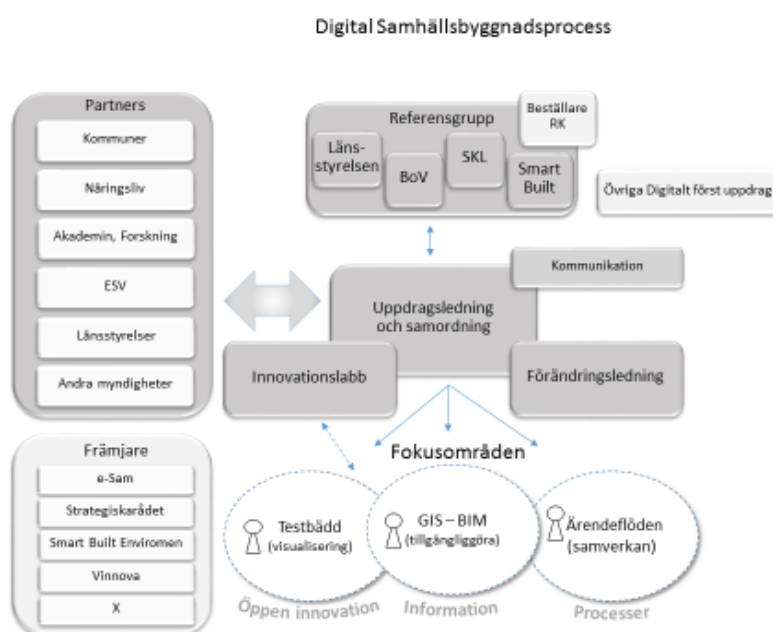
Digital Samhällsbyggnadsprocess

Partners

Kommuner

Näringsliv

Akademin, Forskning

ESV

Länsstyrelser

Andra myndigheter

Referensgrupp

Beställare RK

Läns-styrelsen

BoV

SKL

Smart Built

Övriga Digitalt först uppdrag

Kommunikation

Uppdragsledning och samordning

Innovationslabb

Förändringsledning

Främjare

e-Sam

Strategiskarådet

Smart Built Enviromen

Vinnova

X

Fokusområden

Testbädd (visualisering)

GIS – BIM (tillgängliggöra)

Ärendeflöden (samverkan)

Öppen innovation

Information

Processer